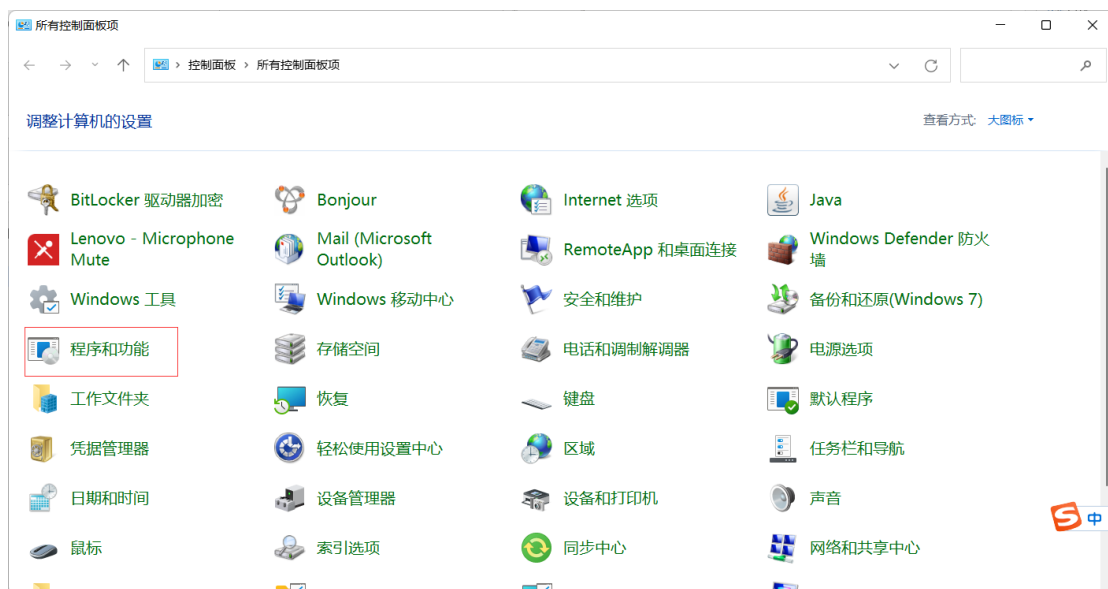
所有控制面板项

控制面板 › 所有控制面板项

调整计算机的设置

查看方式: 大图标

BitLocker 驱动器加密
Bonjour
Internet 选项
Java

Lenovo - Microphone Mute
Mail (Microsoft Outlook)
RemoteApp 和桌面连接
Windows Defender 防火墙

Windows 工具
Windows 移动中心
安全和维护
备份和还原(Windows 7)

程序和功能
存储空间
电话和调制解调器
电源选项

工作文件夹
恢复
键盘
默认程序

凭据管理器
轻松使用设置中心
区域
任务栏和导航

日期和时间
设备管理器
设备和打印机
声音

鼠标
索引选项
同步中心
网络和共享中心

中